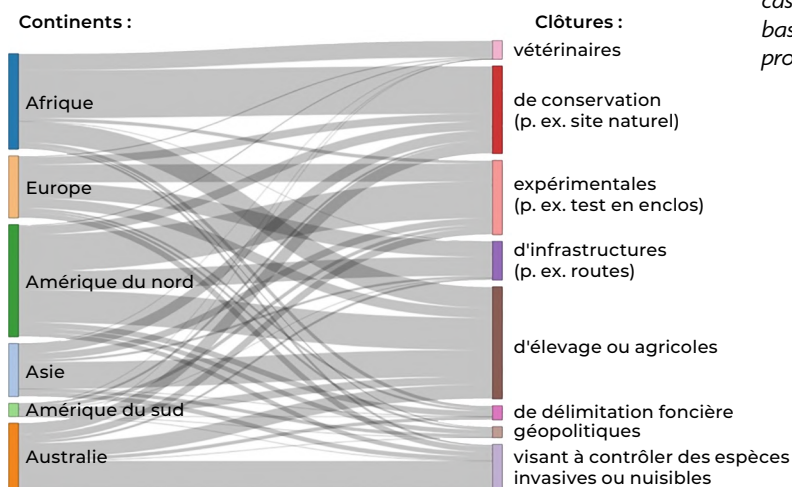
Continents :

Afrique
Europe
Amérique du nord
Asie
Amérique du sud
Australie

Clôtures :

vétérinaires
de conservation (p. ex. site naturel)
expérimentales (p. ex. test en enclos)
d'infrastructures (p. ex. routes)
d'élevage ou agricoles
de délimitation foncière
géopolitiques
visant à contrôler des espèces invasives ou nuisibles

cas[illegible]
bas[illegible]
pro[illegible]